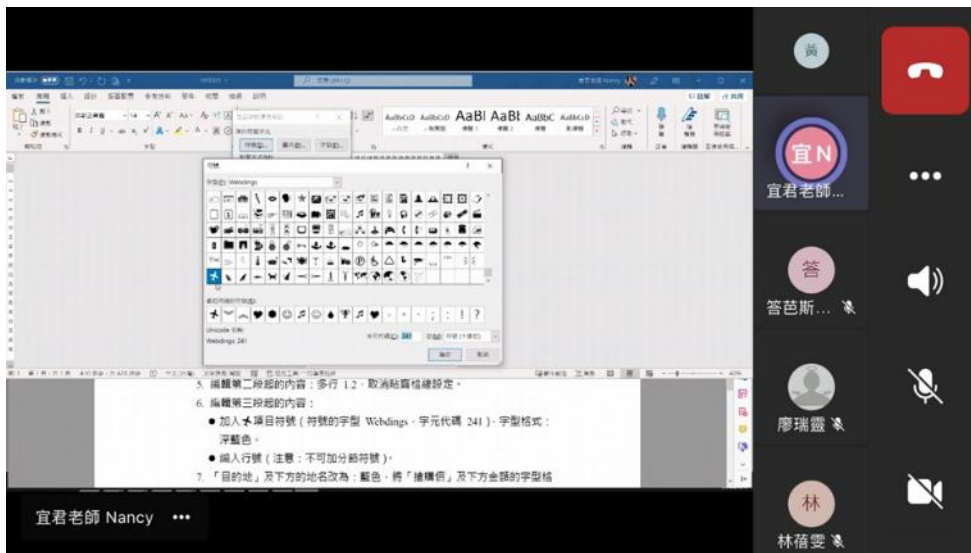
黃

宜N

宜君老師...

答

答芭斯...

廖瑞靈

林

林蓓雯

AaBbCcD AaBbCcD AaBl AaBl AaBbC AaBbCcD

字型(F): Webdings

Unicode 名稱:

Webdings: 241

確定

取消

5. 編輯第二段起的內容：多行 1.2，取消貼齊格線設定。

6. 編輯第三段起的內容：

● 加入✈項目符號（符號的字型 Webdings，字元代碼 241），字型格式：深藍色。

● 編入行號（注意：不可加分節符號）。

7. 「目的地」及下方的地名改為：藍色，將「據購價」及下方金額的字型格

宜君老師 Nancy •••